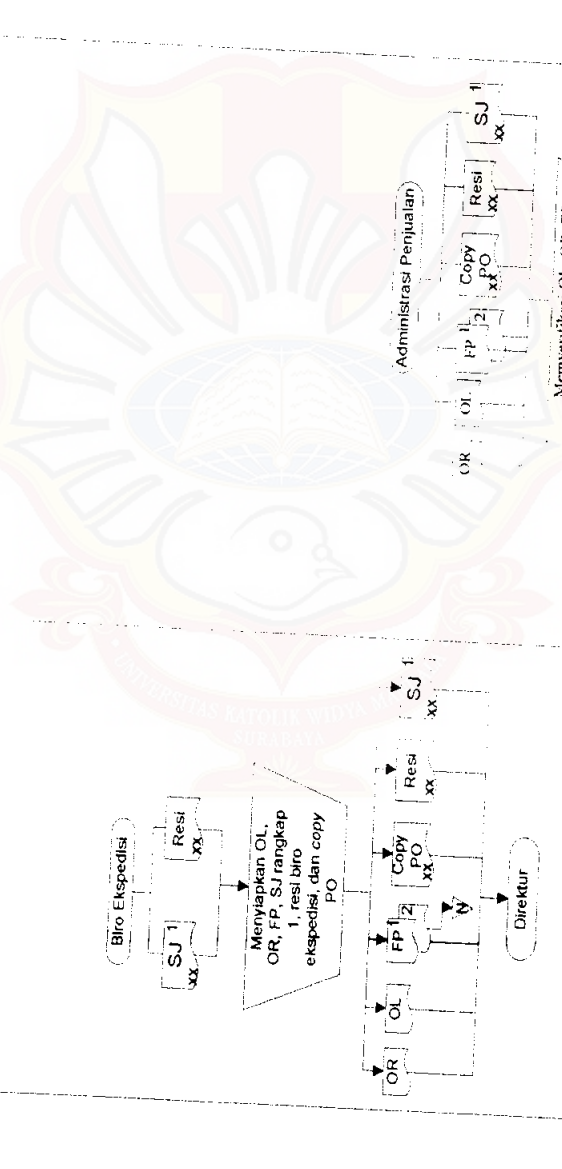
Biro Ekspedisi

SJ 1
xx

Resi
xx

Menyiapkan OL, OR, FP, SJ rangkap 1, resi biro ekspedisi, dan copy PO

OR

OL

FP 1
2

N

Copy PO
xx

Resi
xx

SJ 1
xx

Direktur

Administrasi Penjualan

OR

OL

FP 1
2

Copy PO
xx

Resi
xx

SJ 1
xx

Menyerahkan OL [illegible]

UNIVERSITAS KATOLIK WIDYA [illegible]
SURABAYA